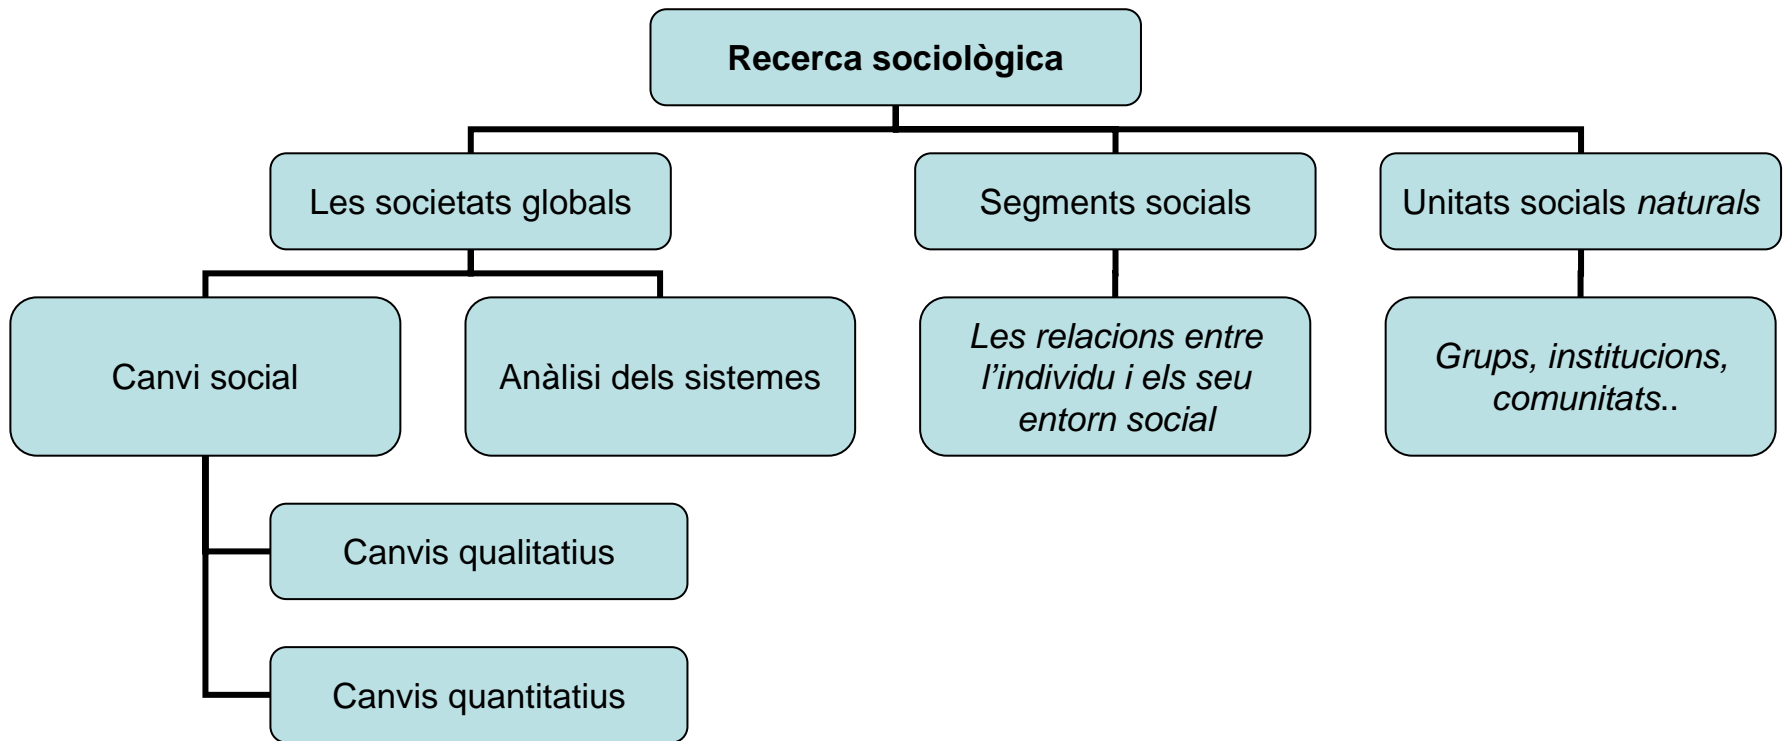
Recerca sociològica

Les societats globals

Segments socials

Unitats socials *naturals*

Canvi social

Anàlisi dels sistemes

*Les relacions entre l'individu i els seu entorn social*

*Grups, institucions, comunitats..*

Canvis qualitatius

Canvis quantitatius